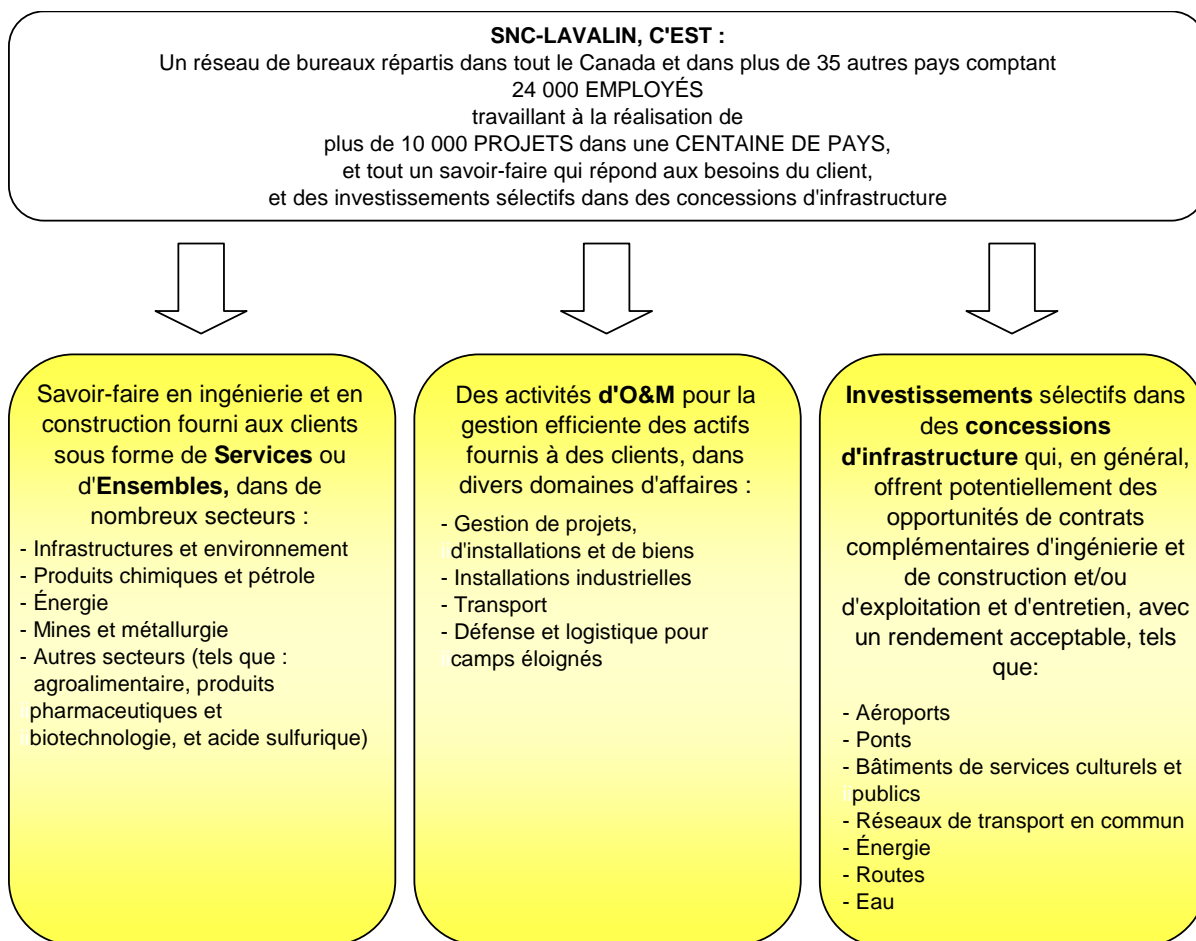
**SNC-LAVALIN, C'EST :**
Un réseau de bureaux répartis dans tout le Canada et dans plus de 35 autres pays comptant
24 000 EMPLOYÉS
travaillant à la réalisation de
plus de 10 000 PROJETS dans une CENTAINE DE PAYS,
et tout un savoir-faire qui répond aux besoins du client,
et des investissements sélectifs dans des concessions d'infrastructure

Savoir-faire en ingénierie et en construction fourni aux clients sous forme de **Services** ou d'**Ensembles,** dans de nombreux secteurs :

- Infrastructures et environnement
- Produits chimiques et pétrole
- Énergie
- Mines et métallurgie
- Autres secteurs (tels que : agroalimentaire, produits pharmaceutiques et biotechnologie, et acide sulfurique)

Des activités **d'O&M** pour la gestion efficiente des actifs fournis à des clients, dans divers domaines d'affaires :

- Gestion de projets, d'installations et de biens
- Installations industrielles
- Transport
- Défense et logistique pour camps éloignés

**Investissements** sélectifs dans des **concessions d'infrastructure** qui, en général, offrent potentiellement des opportunités de contrats complémentaires d'ingénierie et de construction et/ou d'exploitation et d'entretien, avec un rendement acceptable, tels que:

- Aéroports
- Ponts
- Bâtiments de services culturels et publics
- Réseaux de transport en commun
- Énergie
- Routes
- Eau